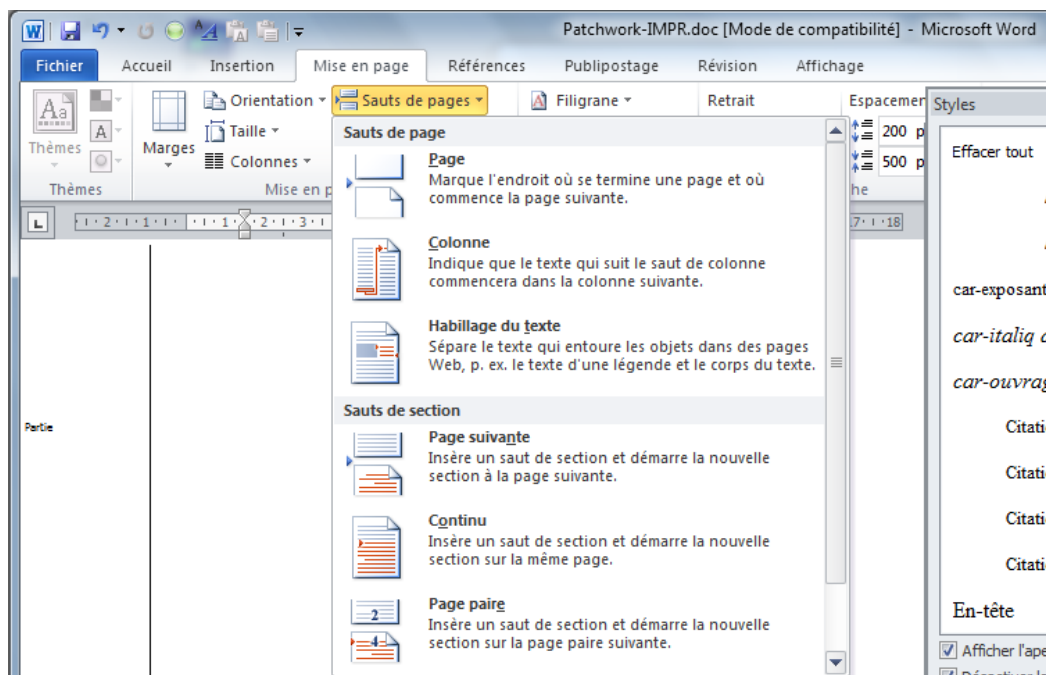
Patchwork-IMPR.doc [Mode de compatibilité] - Microsoft Word

Fichier | Accueil | Insertion | Mise en page | Références | Publipostage | Révision | Affichage

Thèmes | Marges | Orientation | Taille | Colonnes | Sauts de pages | Filigrane | Retrait | Espacemen

Thèmes | Mise en p | he

200 p
500 p

Styles

Effacer tout

car-exposant

car-italiq

car-ouvrag

Citati

Citati

Citati

Citati

En-tête

Afficher l'ape

Partie

Sauts de page

Page
Marque l'endroit où se termine une page et où commence la page suivante.

Colonne
Indique que le texte qui suit le saut de colonne commencera dans la colonne suivante.

Habillage du texte
Sépare le texte qui entoure les objets dans des pages Web, p. ex. le texte d'une légende et le corps du texte.

Sauts de section

Page suivante
Insère un saut de section et démarre la nouvelle section à la page suivante.

Continu
Insère un saut de section et démarre la nouvelle section sur la même page.

Page paire
Insère un saut de section et démarre la nouvelle section sur la page paire suivante.